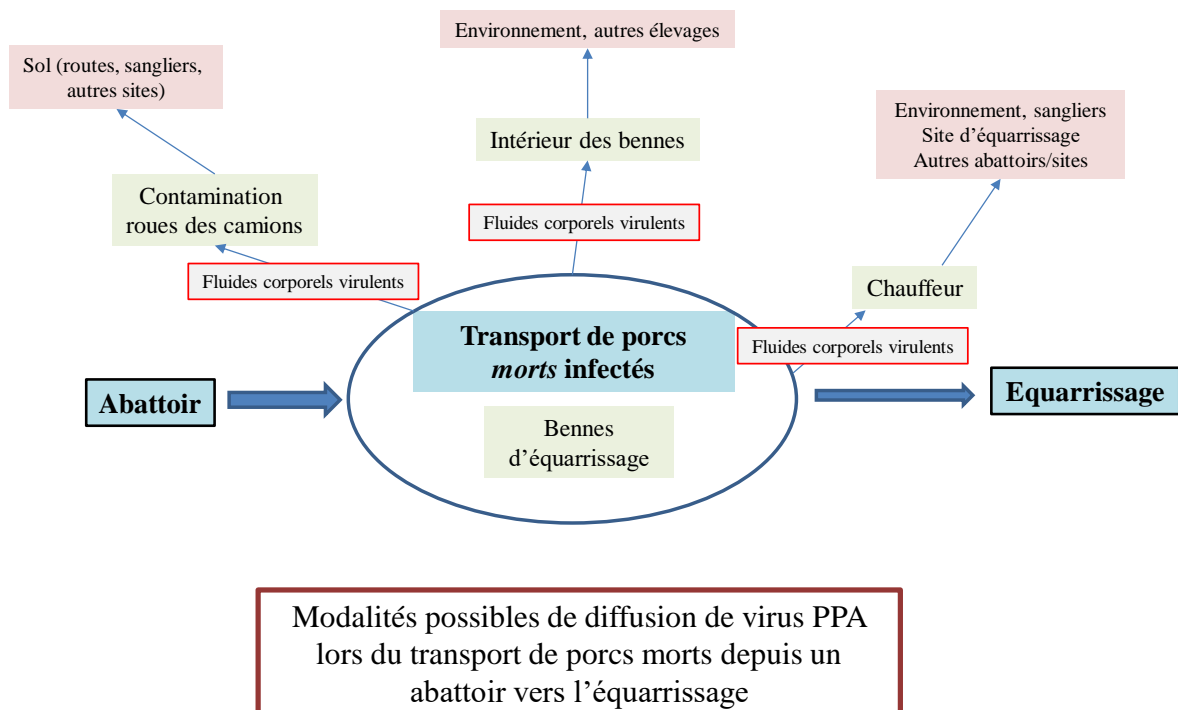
Environnement, autres élevages

Sol (routes, sangliers, autres sites)

Intérieur des bennes

Environnement, sangliers
Site d'équarrissage
Autres abattoirs/sites

Contamination roues des camions

Fluides corporels virulents

Fluides corporels virulents

Chauffeur

Transport de porcs *morts* infectés

Fluides corporels virulents

Abattoir

Equarrissage

Bennes d'équarrissage

Modalités possibles de diffusion de virus PPA lors du transport de porcs morts depuis un abattoir vers l'équarrissage